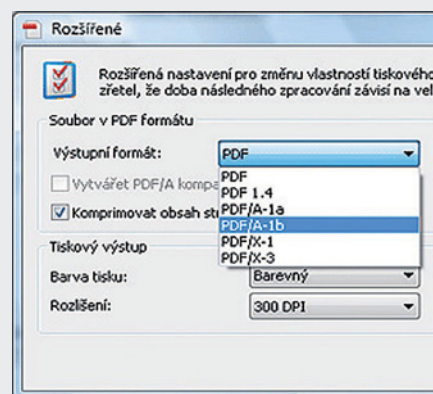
Rozšířené

Rozšířená nastavení pro změnu vlastností tiskového
zřetel, že doba následného zpracování závisí na vel

Soubor v PDF formátu

Výstupní formát:

PDF

PDF
PDF 1.4
PDF/A-1a
PDF/A-1b
PDF/X-1
PDF/X-3

Vytvářet PDF/A kompa

Komprimovat obsah st

Tiskový výstup

Barva tisku:

Barevný

Rozlišení:

300 DPI